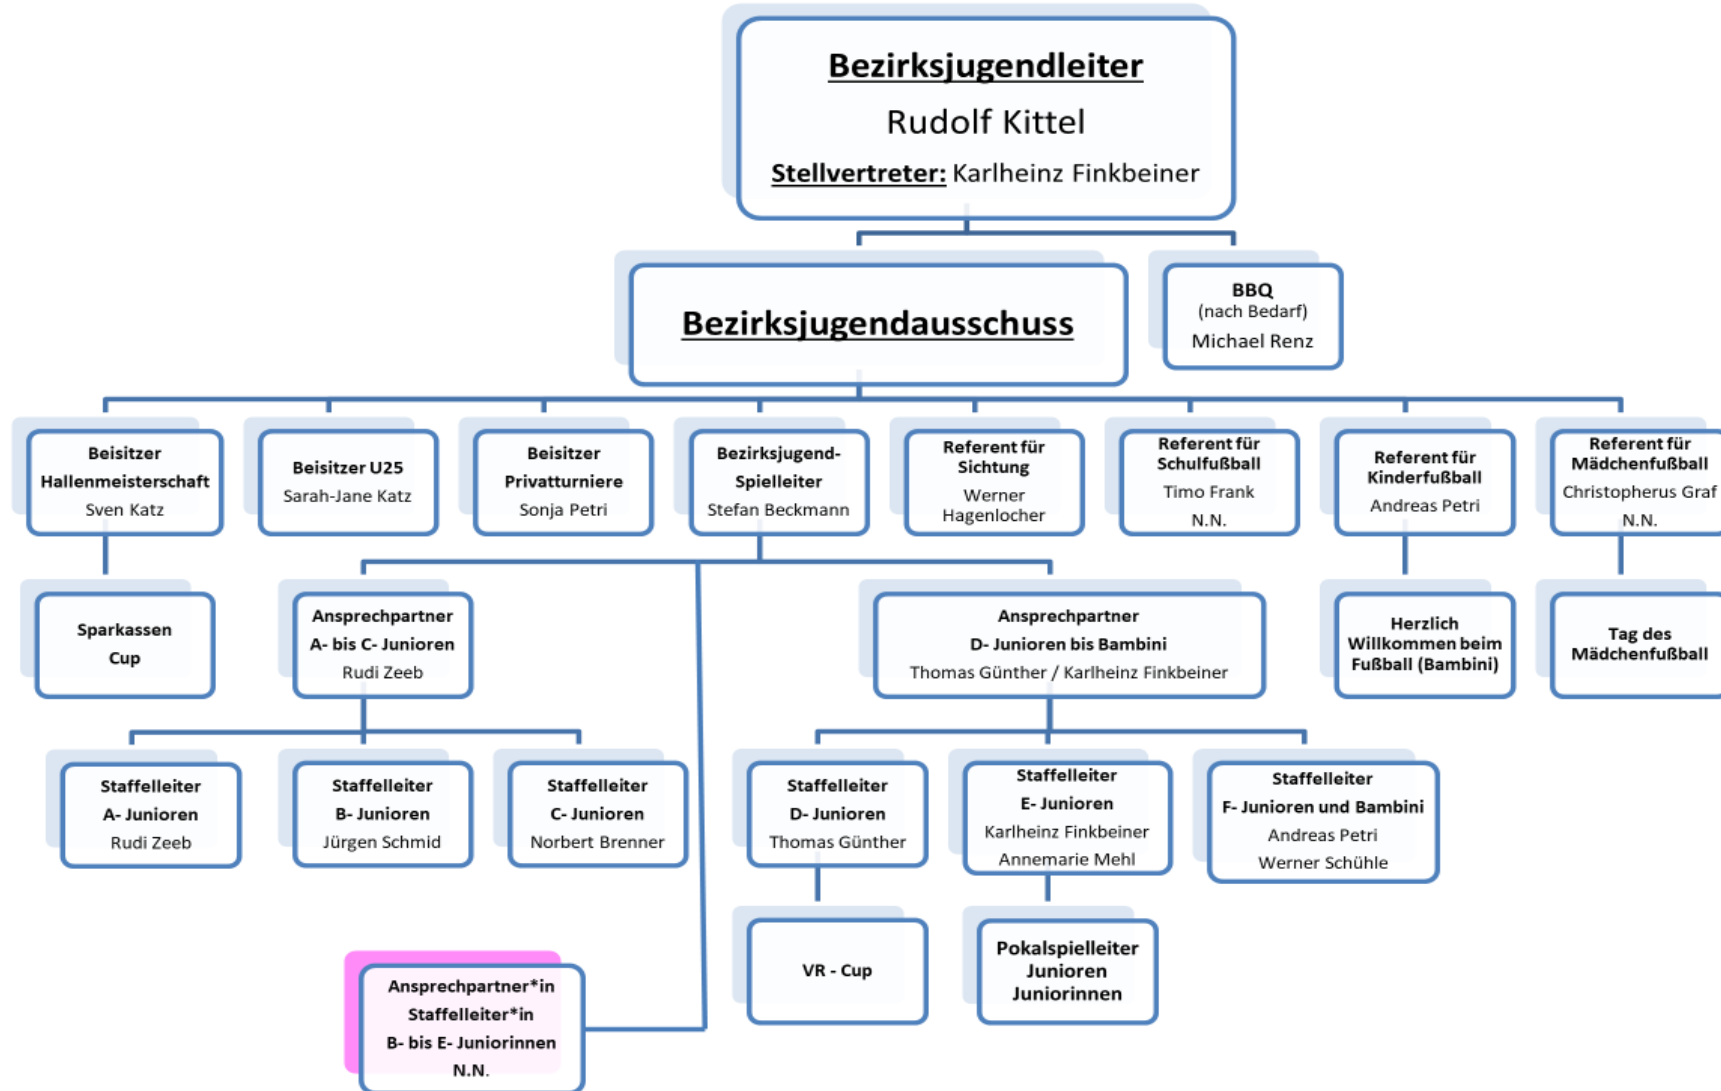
Bezirksjugendleiter
Rudolf Kittel
Stellvertreter: Karlheinz Finkbeiner

Bezirksjugendausschuss

BBQ
(nach Bedarf)
Michael Renz

Beisitzer Hallenmeisterschaft
Sven Katz

Beisitzer U25
Sarah-Jane Katz

Beisitzer Privatturniere
Sonja Petri

Bezirksjugend-Spielleiter
Stefan Beckmann

Referent für Sichtung
Werner Hagenlocher

Referent für Schulfußball
Timo Frank
N.N.

Referent für Kinderfußball
Andreas Petri

Referent für Mädchenfußball
Christopherus Graf
N.N.

Sparkassen Cup

Ansprechpartner
A- bis C- Junioren
Rudi Zeeb

Ansprechpartner
D- Junioren bis Bambini
Thomas Günther / Karlheinz Finkbeiner

Herzlich Willkommen beim Fußball (Bambini)

Tag des Mädchenfußball

Staffelleiter
A- Junioren
Rudi Zeeb

Staffelleiter
B- Junioren
Jürgen Schmid

Staffelleiter
C- Junioren
Norbert Brenner

Staffelleiter
D- Junioren
Thomas Günther

Staffelleiter
E- Junioren
Karlheinz Finkbeiner
Annemarie Mehl

Staffelleiter
F- Junioren und Bambini
Andreas Petri
Werner Schühle

VR - Cup

Pokalspielleiter
Junioren
Juniorinnen

Ansprechpartner*in
Staffelleiter*in
B- bis E- Juniorinnen
N.N.